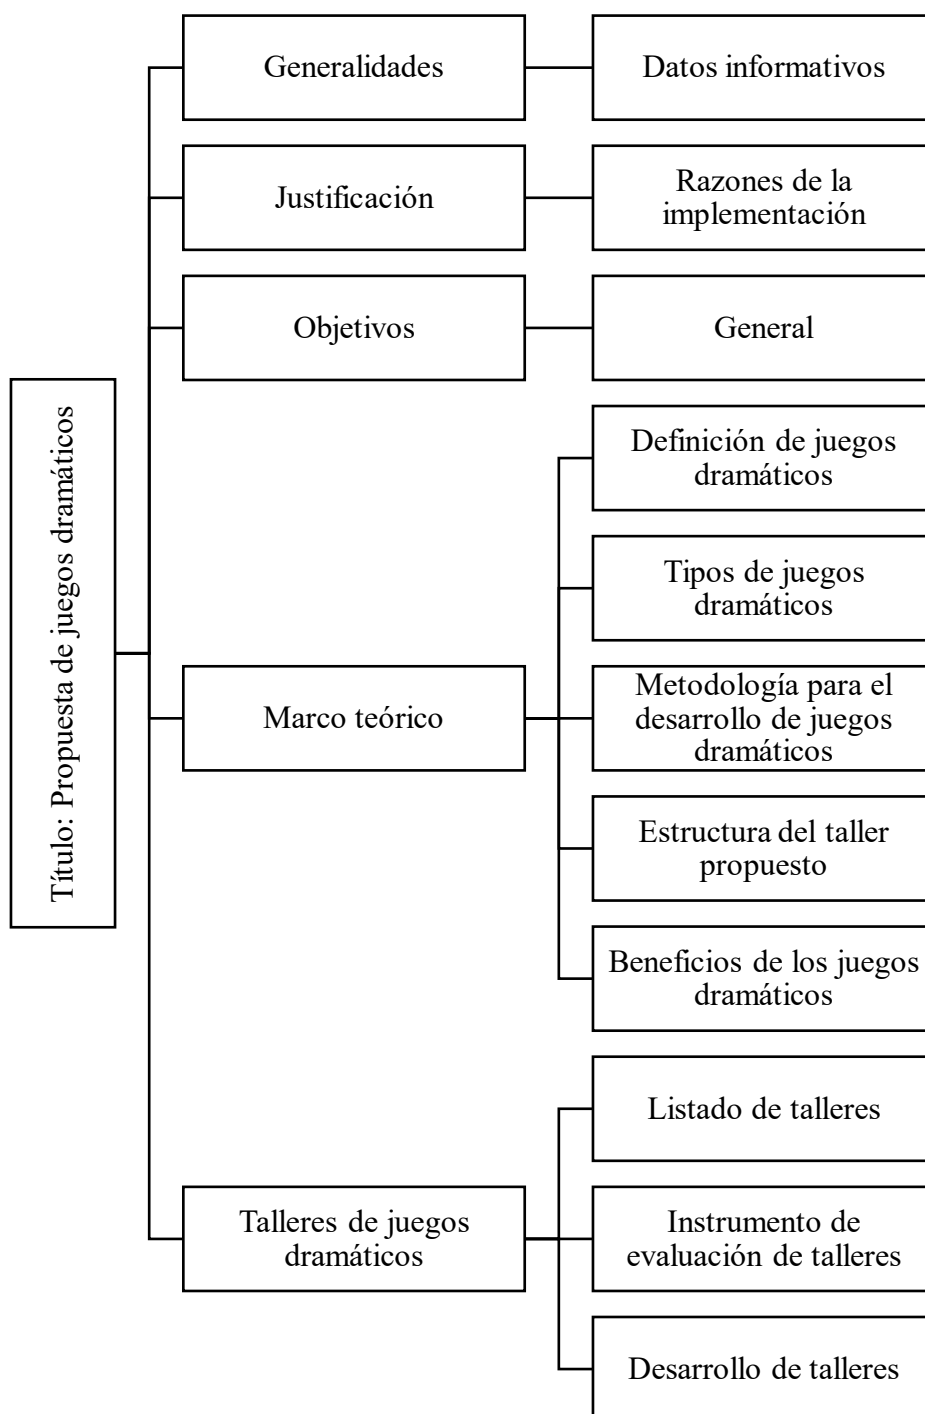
Título: Propuesta de juegos dramáticos

Generalidades

Datos informativos

Justificación

Razones de la implementación

Objetivos

General

Marco teórico

Definición de juegos dramáticos

Tipos de juegos dramáticos

Metodología para el desarrollo de juegos dramáticos

Estructura del taller propuesto

Beneficios de los juegos dramáticos

Talleres de juegos dramáticos

Listado de talleres

Instrumento de evaluación de talleres

Desarrollo de talleres